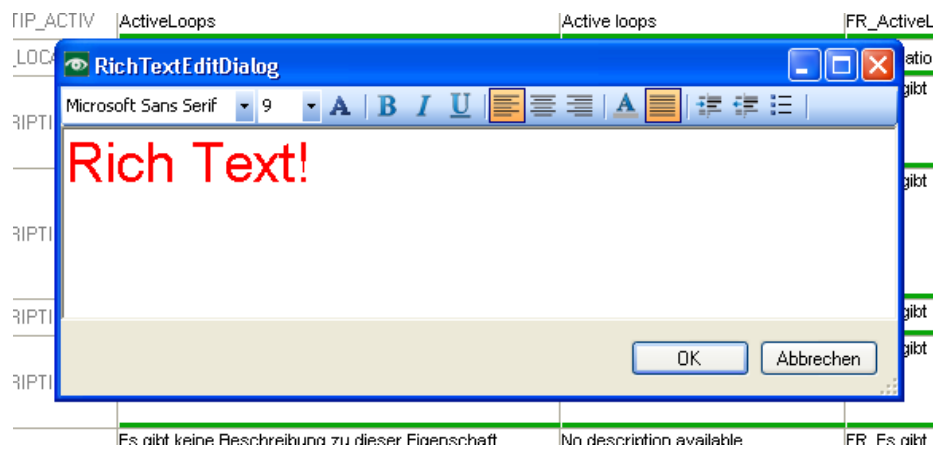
TIP_ACTIV | ActiveLoops | Active loops | FR_ActiveL
_LOCA | atio
RIPTI | gibt
RIPTI | gibt
RIPTI | gibt
RIPTI | gibt

RichTextEditDialog

Microsoft Sans Serif 9 A B I U A

Rich Text!

OK Abbrechen

Es gibt keine Beschreibung zu dieser Eigenschaft | No description available | FR_Es gibt